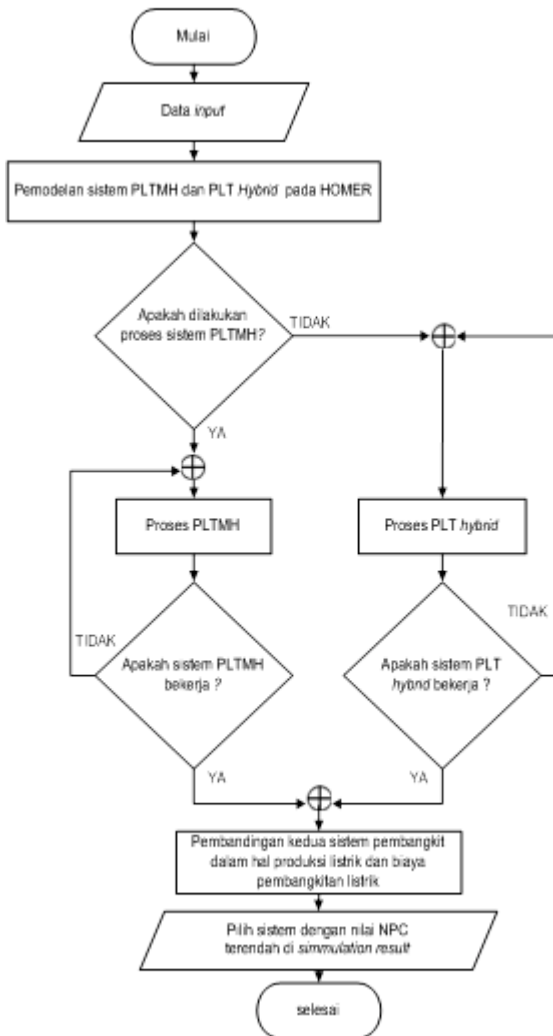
Mulai

Data *input*

Pemodelan sistem PLTMH dan PLT *Hybrid* pada HOMER

Apakah dilakukan proses sistem PLTMH?

TIDAK

YA

Proses PLTMH

Proses PLT *hybrid*

TIDAK

Apakah sistem PLTMH bekerja ?

TIDAK

Apakah sistem PLT *hybrid* bekerja ?

YA

YA

Pembandingan kedua sistem pembangkit dalam hal produksi listrik dan biaya pembangkitan listrik

Pilih sistem dengan nilai NPC terendah di *simmulation result*

selesai